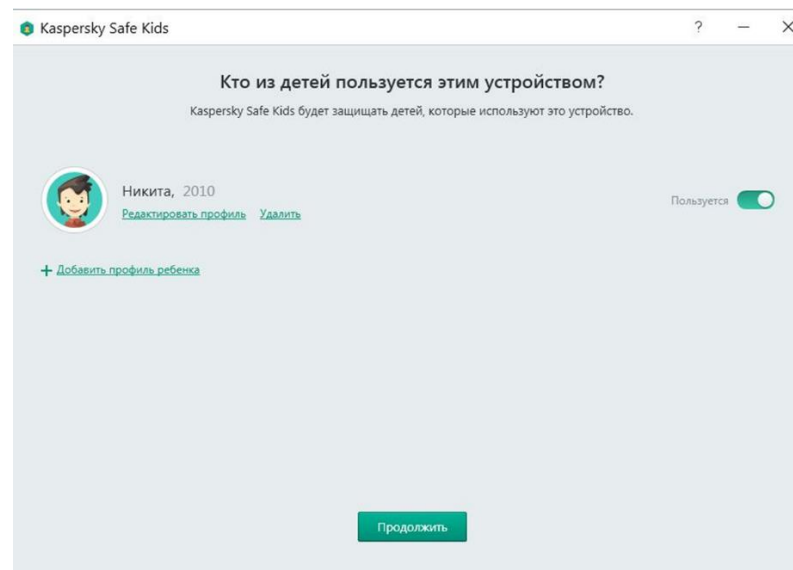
Kaspersky Safe Kids

?

—

X

Кто из детей пользуется этим устройством?

Kaspersky Safe Kids будет защищать детей, которые используют это устройство.

Никита, 2010

Редактировать профиль Удалить

Пользуется

+ Добавить профиль ребенка

Продолжить